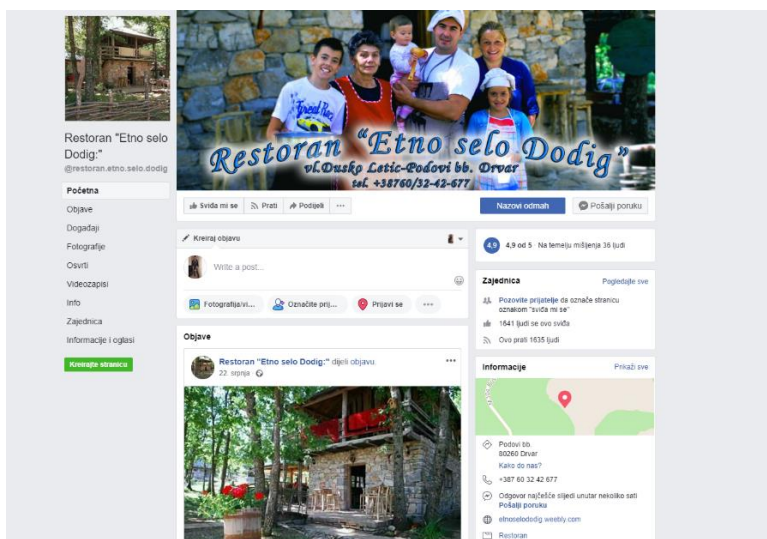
Restoran "Etno selo Dodig:"
@restoran.etno.selo.dodig

Početna
Objave
Događaji
Fotografije
Osvrti
Videozapisi
Info
Zajednica
Informacije i oglasi
Kreirajte stranicu

Freedom
Restoran "Etno selo Dodig"
vl.Dusko Letic-Podovi bb. Drvar
tel. +38760/32-42-677

Sviđa mi se
Prati
Podijeli
...
Nazovi odmah
Pošalji poruku

Kreiraj objavu
Write a post...
Fotografija/vi...
Označite prij...
Prijavi se
...

Objave
Restoran "Etno selo Dodig:" dijeli objavu.
22. srpnja
...

4,9
4,9 od 5 · Na temelju mišljenja 36 ljudi

Zajednica
Pogledajte sve
Pozovite prijatelje da označe stranicu oznakom "sviđa mi se"
1641 ljudi se ovo sviđa
Ovo prati 1635 ljudi

Informacije
Prikaži sve
Podovi bb
80260 Drvar
Kako do nas?
+387 60 32 42 677
Odgovar najčešće slijedi unutar nekoliko sati
Pošalji poruku
etnoselododig.weebly.com
Restoran